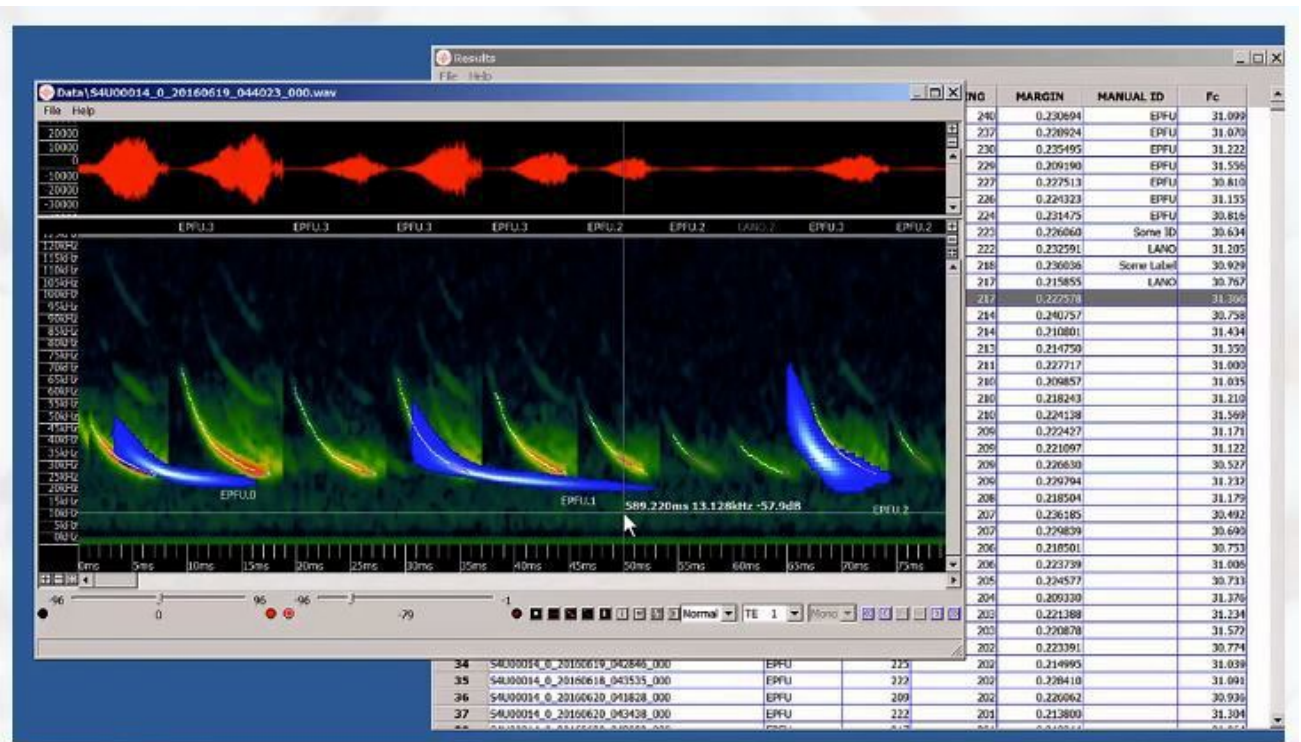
Results
File Help

Data\S4U00014_0_20160619_044023_000.wav
File Help

20000
10000
0
-10000
-20000
-30000

EPFU.3 EPFU.3 EPFU.3 EPFU.3 EPFU.2 EPFU.2 LANO.2 EPFU.3 EPFU.2

120kHz
115kHz
110kHz
105kHz
100kHz
95kHz
90kHz
85kHz
80kHz
75kHz
70kHz
65kHz
60kHz
55kHz
50kHz
45kHz
40kHz
35kHz
30kHz
25kHz
20kHz
15kHz
10kHz
5kHz
0kHz

EPFU.0
EPFU.1
589.220ms 13.128kHz -57.9dB
EPFU.2

0ms 5ms 10ms 15ms 20ms 25ms 30ms 35ms 40ms 45ms 50ms 55ms 60ms 65ms 70ms 75ms

-96 0 96 -96 -79 -1
Normal TE 1 Mono

| ING | MARGIN | MANUAL ID | Fc |
|---|---|---|---|
| 240 | 0.230694 | EPFU | 31.099 |
| 237 | 0.220924 | EPFU | 31.070 |
| 230 | 0.235495 | EPFU | 31.222 |
| 229 | 0.209190 | EPFU | 31.556 |
| 227 | 0.227513 | EPFU | 30.810 |
| 226 | 0.224323 | EPFU | 31.155 |
| 224 | 0.231475 | EPFU | 30.816 |
| 223 | 0.226060 | Some ID | 30.634 |
| 222 | 0.232591 | LANO | 31.205 |
| 218 | 0.230036 | Some Label | 30.929 |
| 217 | 0.215855 | LANO | 30.767 |
| 217 | 0.227578 | | 31.366 |
| 214 | 0.240757 | | 30.758 |
| 214 | 0.210801 | | 31.434 |
| 213 | 0.214750 | | 31.350 |
| 211 | 0.227717 | | 31.000 |
| 210 | 0.309857 | | 31.035 |
| 210 | 0.218243 | | 31.210 |
| 210 | 0.224138 | | 31.569 |
| 209 | 0.222427 | | 31.171 |
| 209 | 0.221097 | | 31.122 |
| 209 | 0.226630 | | 30.527 |
| 209 | 0.229794 | | 31.232 |
| 208 | 0.218504 | | 31.179 |
| 207 | 0.236185 | | 30.492 |
| 207 | 0.229839 | | 30.690 |
| 206 | 0.218501 | | 30.753 |
| 206 | 0.223739 | | 31.006 |
| 205 | 0.224577 | | 30.733 |
| 204 | 0.209330 | | 31.376 |
| 203 | 0.221388 | | 31.234 |
| 203 | 0.220878 | | 31.572 |
| 202 | 0.223391 | | 30.774 |

| | | | | | | | |
|---|---|---|---|---|---|---|---|
| 34 | S4U00014_0_20160619_042846_000 | EPFU | 225 | 202 | 0.214995 | | 31.039 |
| 35 | S4U00014_0_20160618_043535_000 | EPFU | 222 | 202 | 0.228410 | | 31.091 |
| 36 | S4U00014_0_20160620_041828_000 | EPFU | 209 | 202 | 0.226062 | | 30.936 |
| 37 | S4U00014_0_20160620_043438_000 | EPFU | 222 | 201 | 0.213800 | | 31.304 |